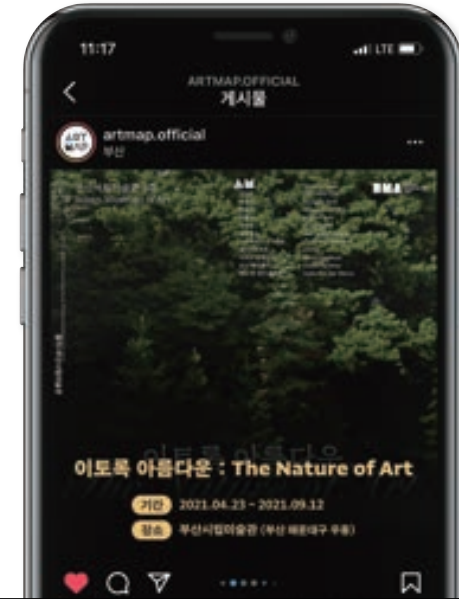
11:17

LTE

ARTMAP.OFFICIAL

게시물

ART MAP

artmap.official

부산

A M

BMA

이토록 아름다운

이토록 아름다운 : The Nature of Art

기간 2021.04.23 ~ 2021.09.12

장소 부산시립미술관 (부산 해운대구 우동)